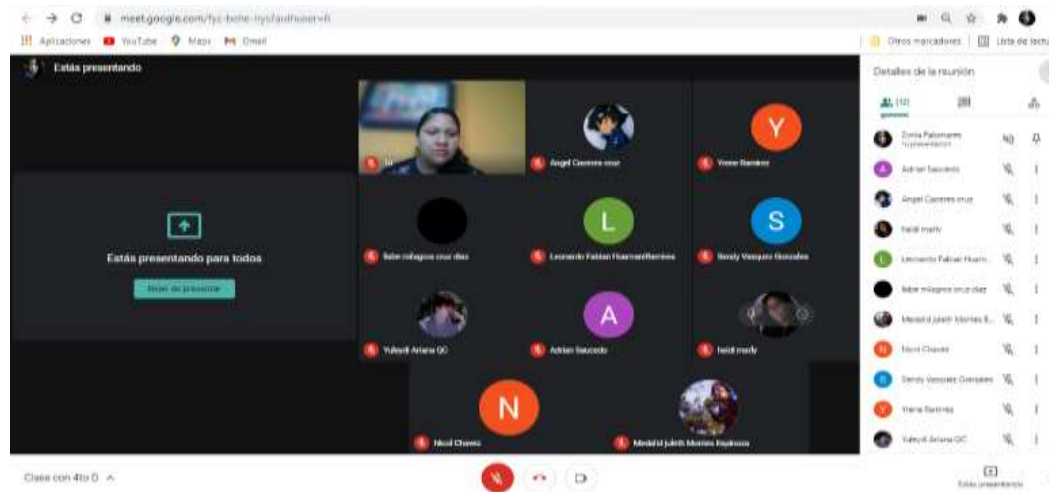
meet.google.com/fyc-bohe-hys?authuser=0

Aplicaciones YouTube Maps Gmail

Otros marcadores Lista de lectura

Estás presentando

Estás presentando para todos

Dejar de presentar

Tú

Angel Caceres cruz

Y

Yrene Ramirez

bebe milagros cruz diaz

L

Leonardo Fabian HuamanRamirez

S

Sendy Vasquez Gonzales

Yuleydi Ariana QC

A

Adrian Saucedo

heidi marly

N

Nicol Chavez

Medalid julieth Moreno Espinoza

Detalles de la reunión

(12)

Zonia Palomares (Tú presentación)

Adrian Saucedo

Angel Caceres cruz

heidi marly

Leonardo Fabian Huam...

bebe milagros cruz diaz

Medalid julieth Moreno E...

Nicol Chavez

Sendy Vasquez Gonzales

Yrene Ramirez

Yuleydi Ariana QC

Clase con 4to D

Estás presentando